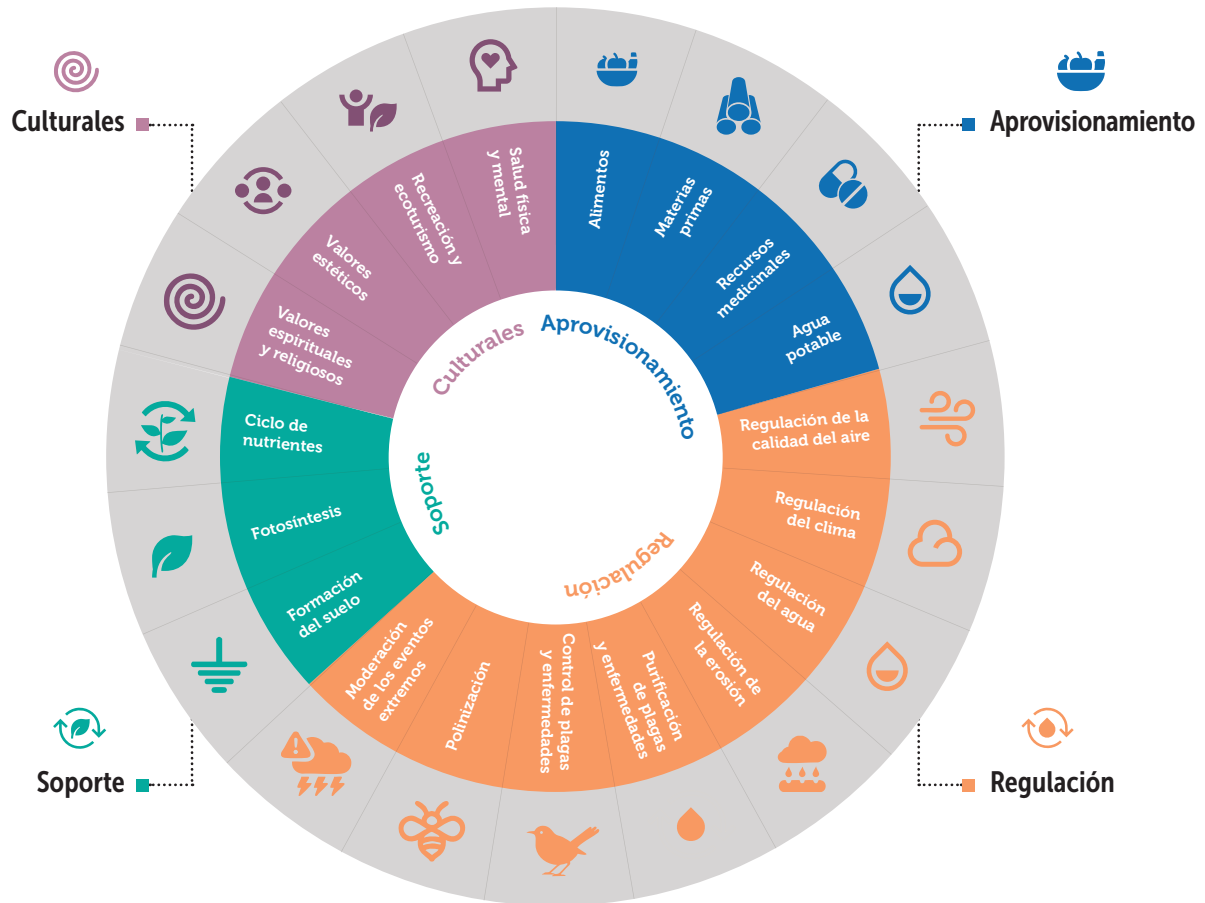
Culturales

Aprovisionamiento

Salud física y mental

Recreación y ecoturismo

Valores estéticos

Valores espirituales y religiosos

Alimentos

Materias primas

Recursos medicinales

Agua potable

Culturales

Aprovisionamiento

Ciclo de nutrientes

Fotosíntesis

Formación del suelo

Soporte

Regulación

Regulación de la calidad del aire

Regulación del clima

Regulación del agua

Regulación de la erosión

Purificación de plagas y enfermedades

Control de plagas y enfermedades

Polinización

Moderación de los eventos extremos

Soporte

Regulación